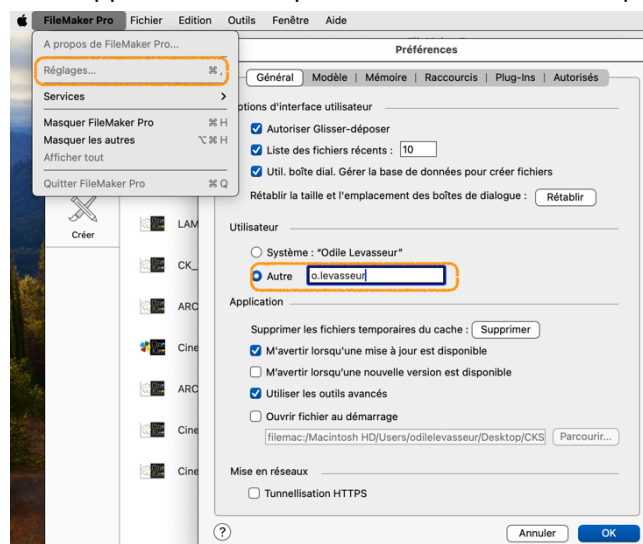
FileMaker Pro Fichier Edition Outils Fenêtre Aide

A propos de FileMaker Pro...
Réglages... ⌘,
Services
Masquer FileMaker Pro ⌘H
Masquer les autres ⌥⌘H
Afficher tout
Quitter FileMaker Pro ⌘Q

Créer

LAM
CK_
ARC
Cine
ARC
Cine
Cine

Préférences

Général | Modèle | Mémoire | Raccourcis | Plug-Ins | Autorisés

Options d'interface utilisateur
Autoriser Glisser-déposer
Liste des fichiers récents : 10
Util. boîte dial. Gérer la base de données pour créer fichiers
Rétablir la taille et l'emplacement des boîtes de dialogue : Rétablir

Utilisateur
Système : "Odile Levasseur"
Autre o.levasseur

Application
Supprimer les fichiers temporaires du cache : Supprimer
M'avertir lorsqu'une mise à jour est disponible
M'avertir lorsqu'une nouvelle version est disponible
Utiliser les outils avancés
Ouvrir fichier au démarrage
filemac:/Macintosh HD/Users/odilelevasseur/Desktop/CKS Parcourir...

Mise en réseaux
Tunnellisation HTTPS

?
Annuler OK